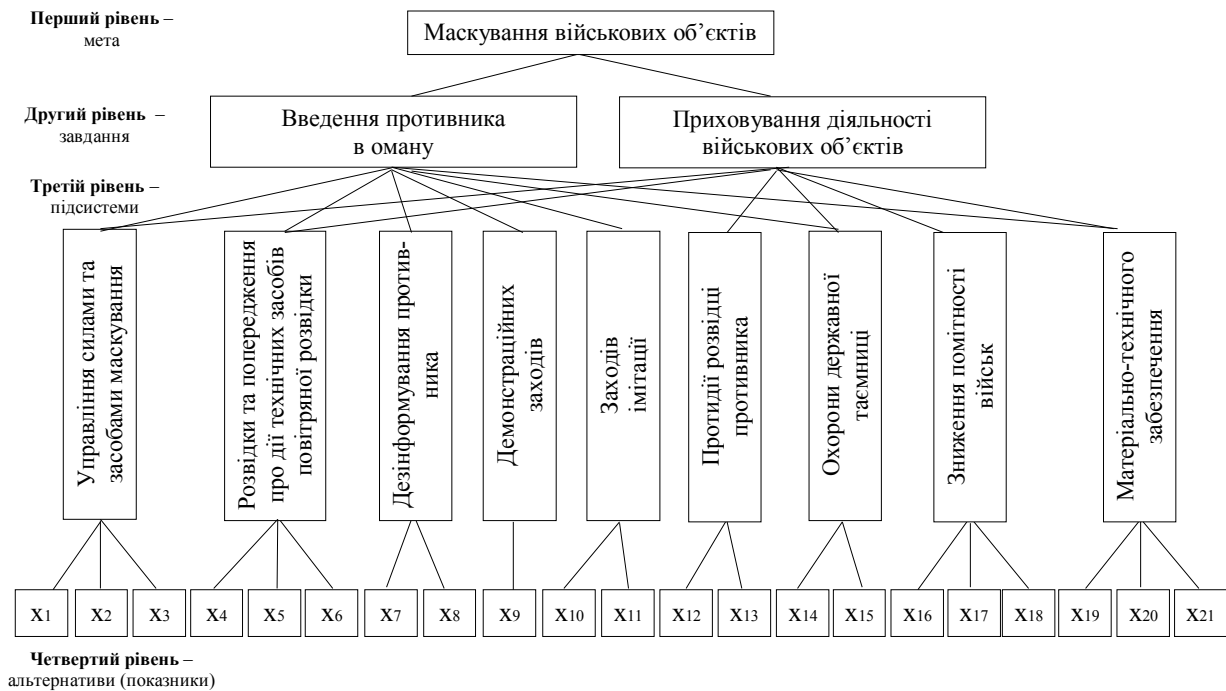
**Перший рівень** – мета

Маскування військових об’єктів

**Другий рівень** – завдання

Введення противника в оману

Приховування діяльності військових об’єктів

**Третій рівень** – підсистеми

Управління силами та засобами маскування

Розвідки та попередження про дії технічних засобів повітряної розвідки

Дезінформування противника

Демонстраційних заходів

Заходів імітації

Протидії розвідці противника

Охорони державної таємниці

Зниження помітності військ

Матеріально-технічного забезпечення

$x_1$ $x_2$ $x_3$ $x_4$ $x_5$ $x_6$ $x_7$ $x_8$ $x_9$ $x_{10}$ $x_{11}$ $x_{12}$ $x_{13}$ $x_{14}$ $x_{15}$ $x_{16}$ $x_{17}$ $x_{18}$ $x_{19}$ $x_{20}$ $x_{21}$

**Четвертий рівень** – альтернативи (показники)